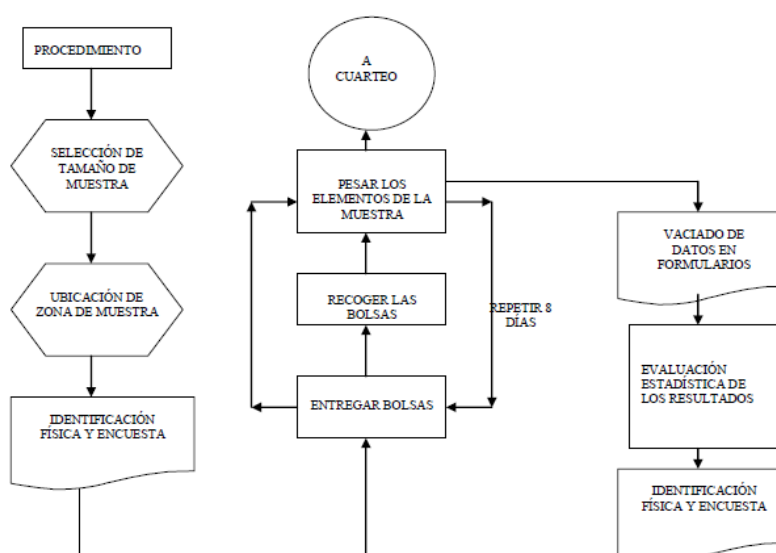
PROCEDIMIENTO

SELECCIÓN DE TAMAÑO DE MUESTRA

UBICACIÓN DE ZONA DE MUESTRA

IDENTIFICACIÓN FÍSICA Y ENCUESTA

A CUARTEO

PESAR LOS ELEMENTOS DE LA MUESTRA

RECOGER LAS BOLSAS

REPETIR 8 DÍAS

ENTREGAR BOLSAS

VACIADO DE DATOS EN FORMULARIOS

EVALUACIÓN ESTADÍSTICA DE LOS RESULTADOS

IDENTIFICACIÓN FÍSICA Y ENCUESTA